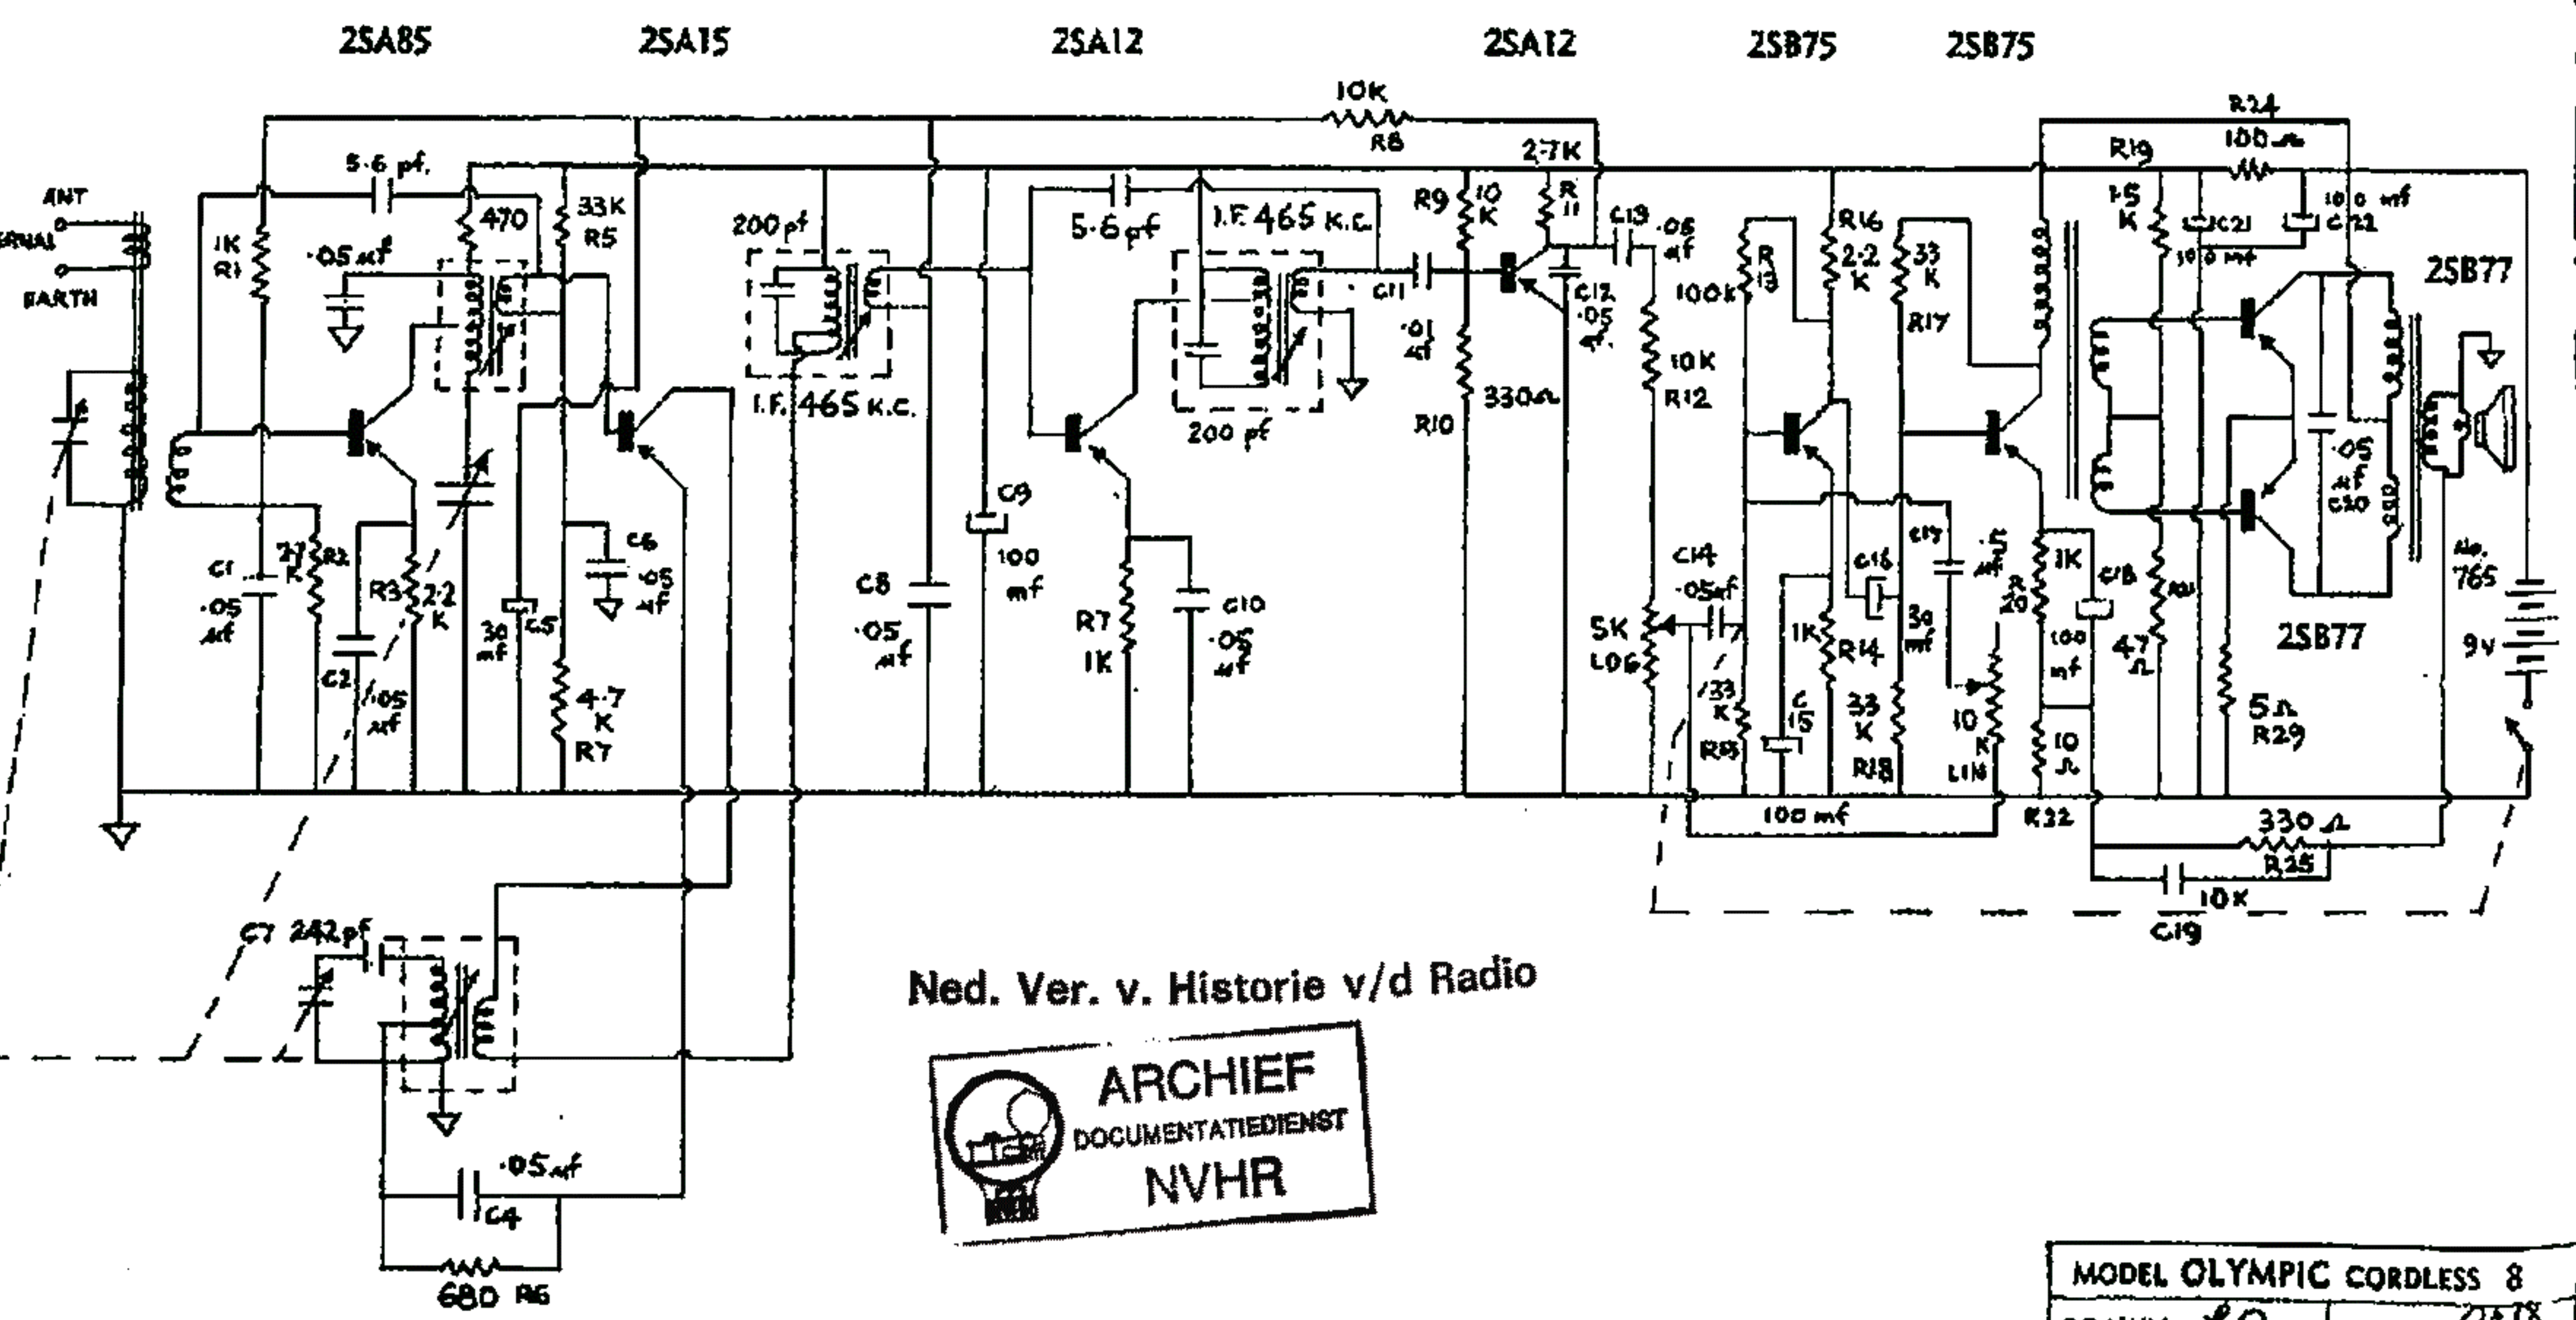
2SA85 2SA15 2SA12 2SA12 2SB75 2SB75

10K R8
27K
R24 100Ω
R19
ANT
ERNAL
EARTH
5·6 pf.
470
33K R5
1K R1
·05 μf
200 pf
5·6 pf
I.F. 465 K.C.
R9 10 K
R 11
C13 ·05 μf
R16 2·2 K
33 K R17
1·5 K
C21 100 mf
100 mf C22
2SB77
C11
·01 μf
C12 ·05 μf
100k R13
10K R12
330Ω
R10
I.F. 465 K.C.
200 pf
C1 ·05 μf
27 K R2
R3 2·2 K
C2 ·05 μf
30 mf C5
C6 ·05 μf
4·7 K R7
C8 ·05 μf
C9 100 mf
R7 1K
C10 ·05 μf
C14 ·05 μf
5K LOG
33 K R15
C 15
1K R14
C16
33 K R18
C17 ·5 mf
30 mf
10 K LIN
R 20
1K
C18 100 mf
47 Ω
R21
·05 μf C20
5Ω R29
2SB77
No. 765
9V
10 Ω
R32
100 mf
330 Ω R25
10K C19
C7 242pf
·05 μf C4
680 R6

Ned. Ver. v. Historie v/d Radio

ARCHIEF
DOCUMENTATIEDIENST
NVHR

MODEL OLYMPIC CORDLESS 8
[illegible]